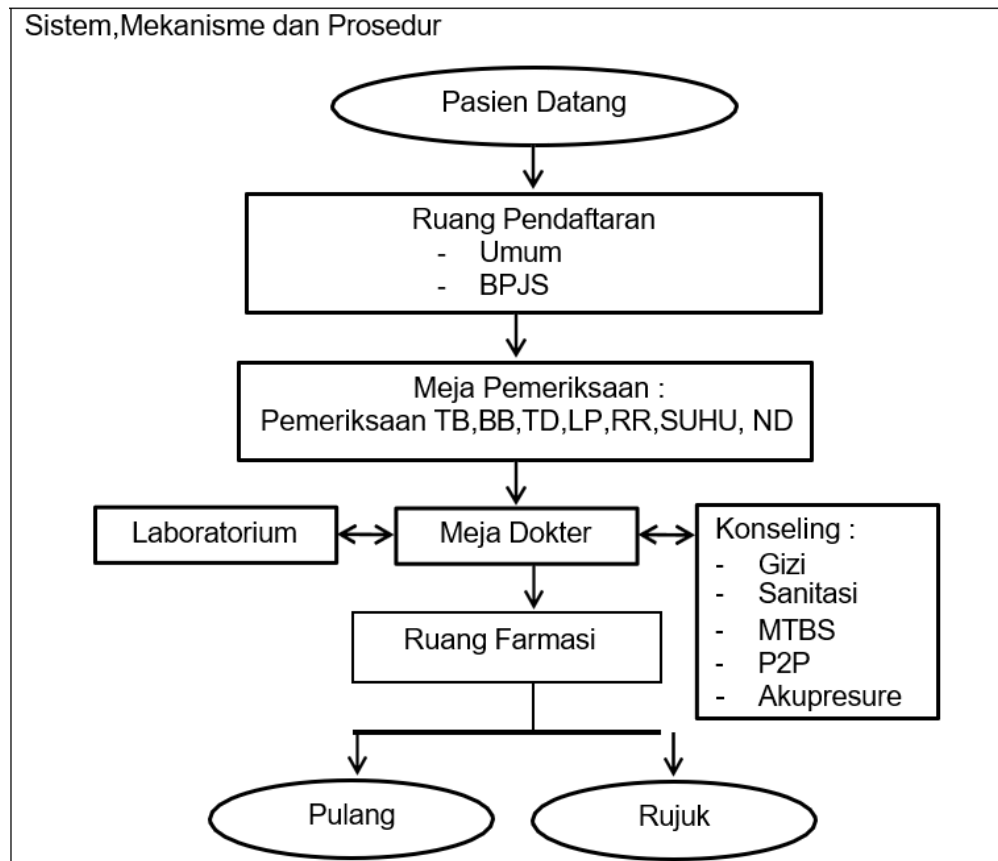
Sistem,Mekanisme dan Prosedur

Pasien Datang

Ruang Pendaftaran
- Umum
- BPJS

Meja Pemeriksaan :
Pemeriksaan TB,BB,TD,LP,RR,SUHU, ND

Laboratorium

Meja Dokter

Konseling :
- Gizi
- Sanitasi
- MTBS
- P2P
- Akupresure

Ruang Farmasi

Pulang

Rujuk